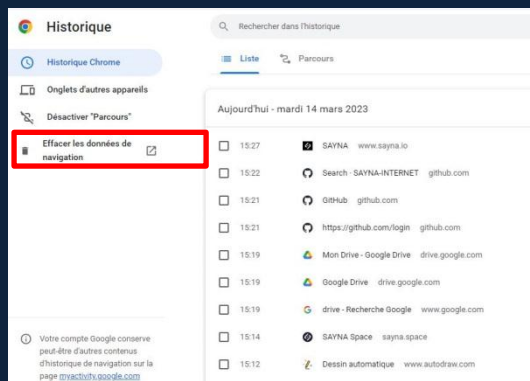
Historique

Rechercher dans l'historique

Historique Chrome

Onglets d'autres appareils

Désactiver "Parcours"

Effacer les données de navigation

Liste

Parcours

Aujourd'hui - mardi 14 mars 2023

15:27 SAYNA www.sayna.io

15:22 Search · SAYNA-INTERNET github.com

15:21 GitHub github.com

15:21 https://github.com/login github.com

15:19 Mon Drive - Google Drive drive.google.com

15:19 Google Drive drive.google.com

15:19 drive - Recherche Google www.google.com

15:14 SAYNA Space sayna.space

15:12 Dessin automatique www.autodraw.com

Votre compte Google conserve peut-être d'autres contenus d'historique de navigation sur la page myactivity.google.com